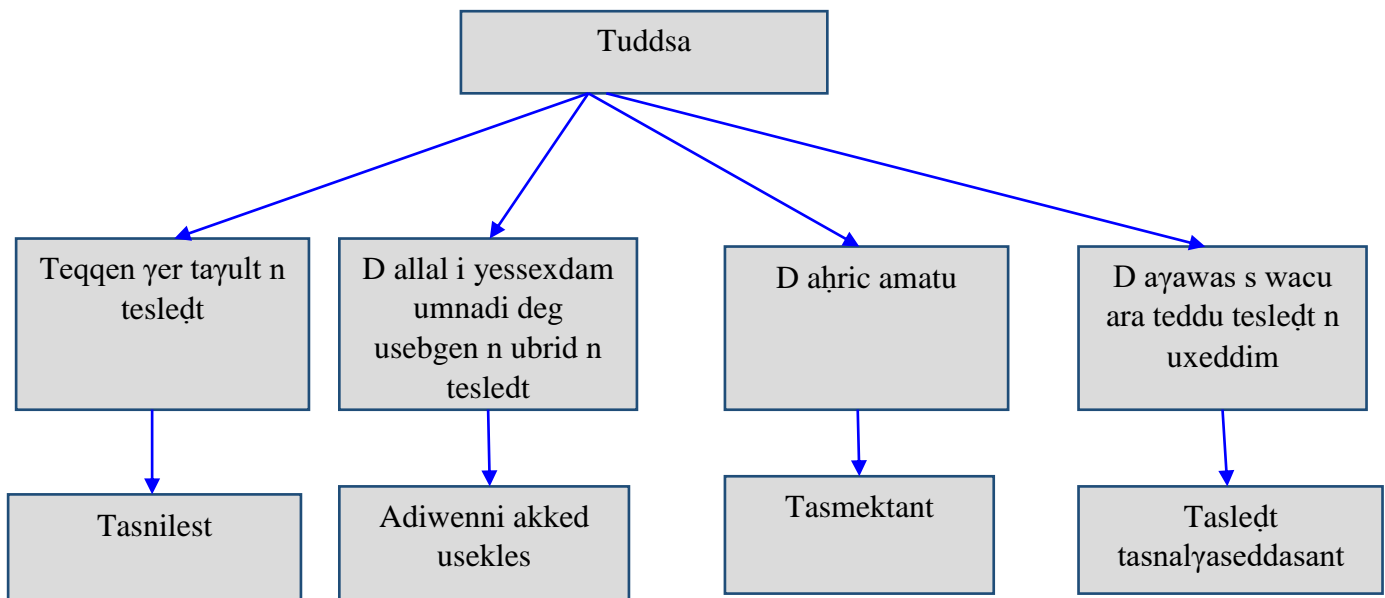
Tuddsa

Teqqen γer taγult n tesleḍt

D allal i yessexdam umnadi deg usebgen n ubrid n tesledt

D aḥric amatu

D aγawas s wacu ara teddu tesleḍt n uxeddim

Tasnilest

Adiwenni akked usekles

Tasmektant

Tasleḍt tasnalγaseddasant